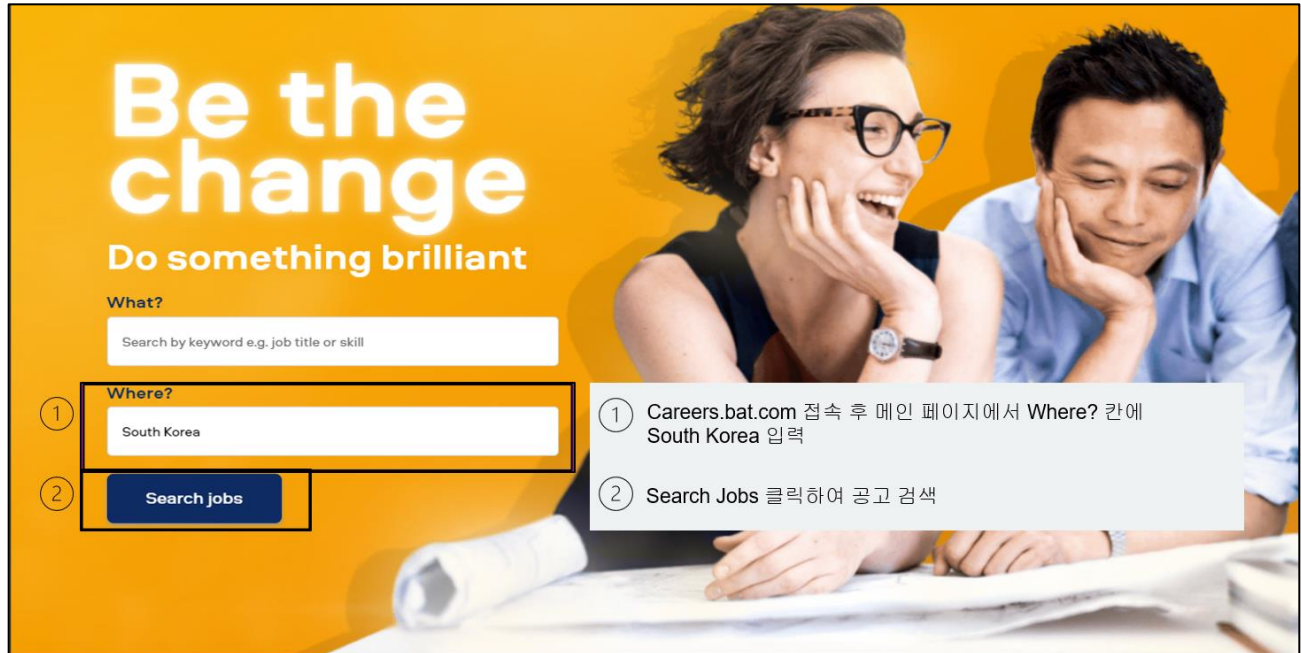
Be the change

Do something brilliant

What?

Search by keyword e.g. job title or skill

① Where?

South Korea

② Search jobs

① Careers.bat.com 접속 후 메인 페이지에서 Where? 칸에 South Korea 입력

② Search Jobs 클릭하여 공고 검색